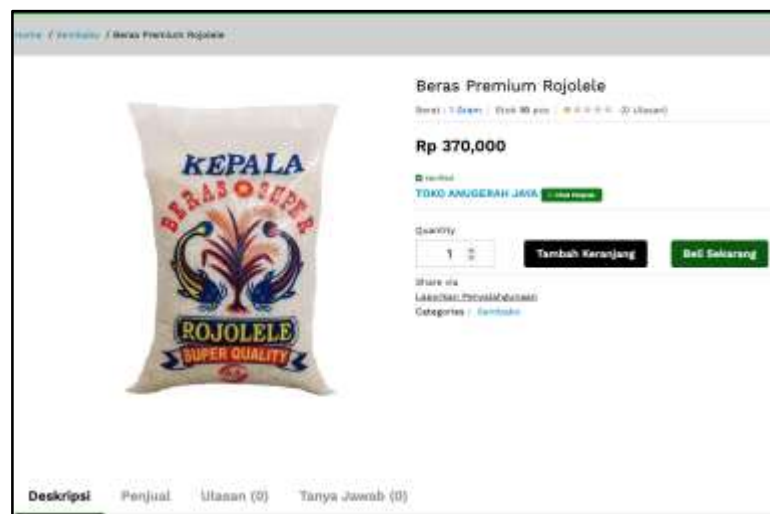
Home / Sembako / Beras Premium Rojolele

KEPALA
BERAS SUPER
ROJOLELE
SUPER QUALITY

Beras Premium Rojolele

Berat : 1 Gram | Stok 99 pcs | ★★★★★ (0 Ulasan)

Rp 370,000

Verified
TOKO ANUGERAH JAYA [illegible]

Quantity
1

Tambah Keranjang
Beli Sekarang

Share via
Laporkan Penyalahgunaan
Categories : Sembako

Deskripsi
Penjual
Ulasan (0)
Tanya Jawab (0)